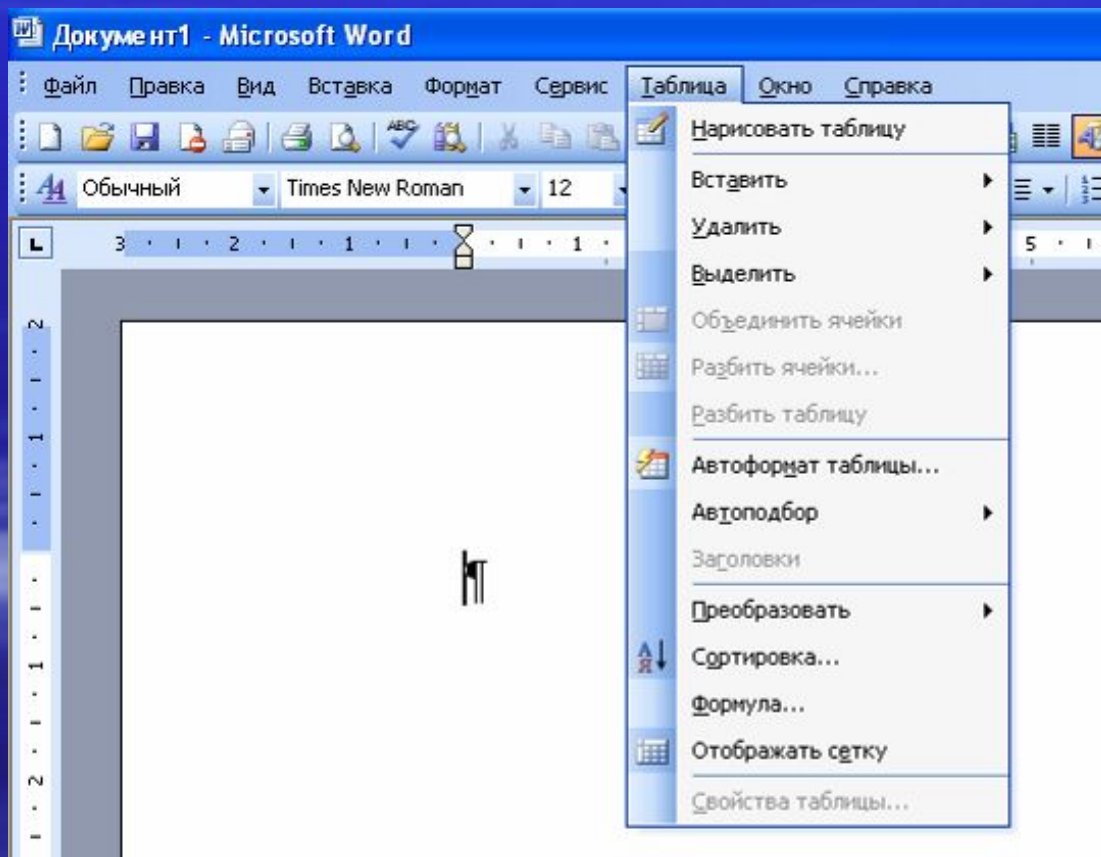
Документ1 - Microsoft Word

Файл Правка Вид Вставка Формат Сервис Таблица Окно Справка

Обычный Times New Roman 12

3 · 2 · 1 · 1 · 5

Нарисовать таблицу
Вставить
Удалить
Выделить
Объединить ячейки
Разбить ячейки...
Разбить таблицу
Автоформат таблицы...
Автоподбор
Заголовки
Преобразовать
Сортировка...
Формула...
Отображать сетку
Свойства таблицы...

2 · 1 · 1 · 2